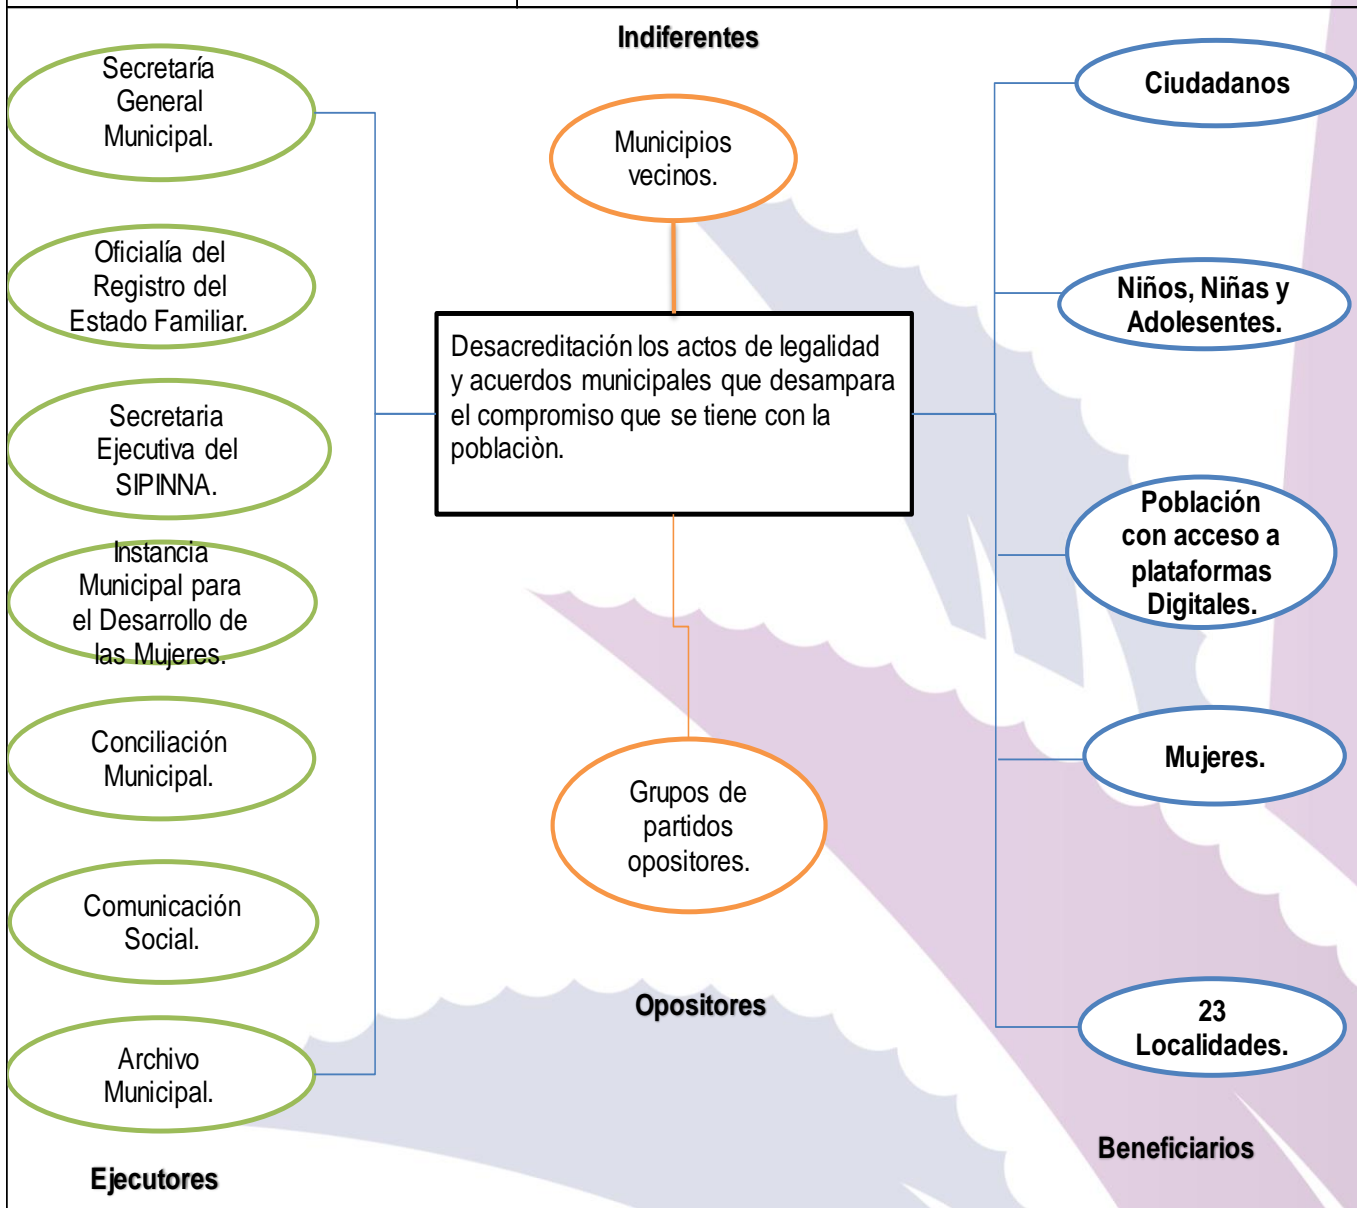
Indiferentes

Secretaría General Municipal.

Oficialía del Registro del Estado Familiar.

Secretaria Ejecutiva del SIPINNA.

Instancia Municipal para el Desarrollo de las Mujeres.

Conciliación Municipal.

Comunicación Social.

Archivo Municipal.

Ejecutores

Municipios vecinos.

Desacreditación los actos de legalidad y acuerdos municipales que desampara el compromiso que se tiene con la poblaciòn.

Grupos de partidos opositores.

Opositores

Ciudadanos

Niños, Niñas y Adolesentes.

Población con acceso a plataformas Digitales.

Mujeres.

23 Localidades.

Beneficiarios